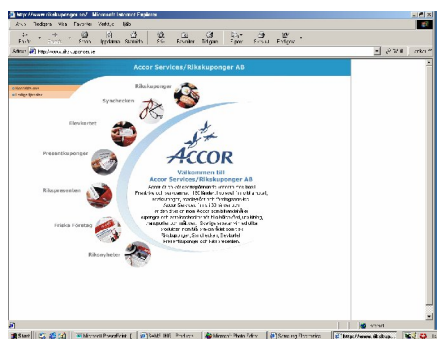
http://www.rikskuponger.se/ - Microsoft Internet Explorer

Arkiv Redigera Visa Favoriter Verktyg Hjälp

Bakåt Framåt Stopp Uppdatera Startsida Sök Favoriter Historik E-post Skriv ut Redigera

Adress http://www.rikskuponger.se

Accor Services/Rikskuponger AB

Rikskuponger

Syscheckers

Elevkortet

Presentkuponger

Rikspresenten

Friska Företag

Rikscyklister

ACCOR

Välkommen till
Accor Services/Rikskuponger AB

Accor är ett av världens största företag inom hotell, resor och restauranger. I 140 länder finns ett hotell, restaurang, resebyrå eller andra företagsformer. Accor Services finns i 33 länder och är ett av de största leverantörerna av personalförmåner och administrativa lösningar. Sverige är en av de marknader som Accor Services har.

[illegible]

Start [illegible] Microsoft PowerPoint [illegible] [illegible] Microsoft Photo Editor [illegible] http://www.rikskup...

Internet